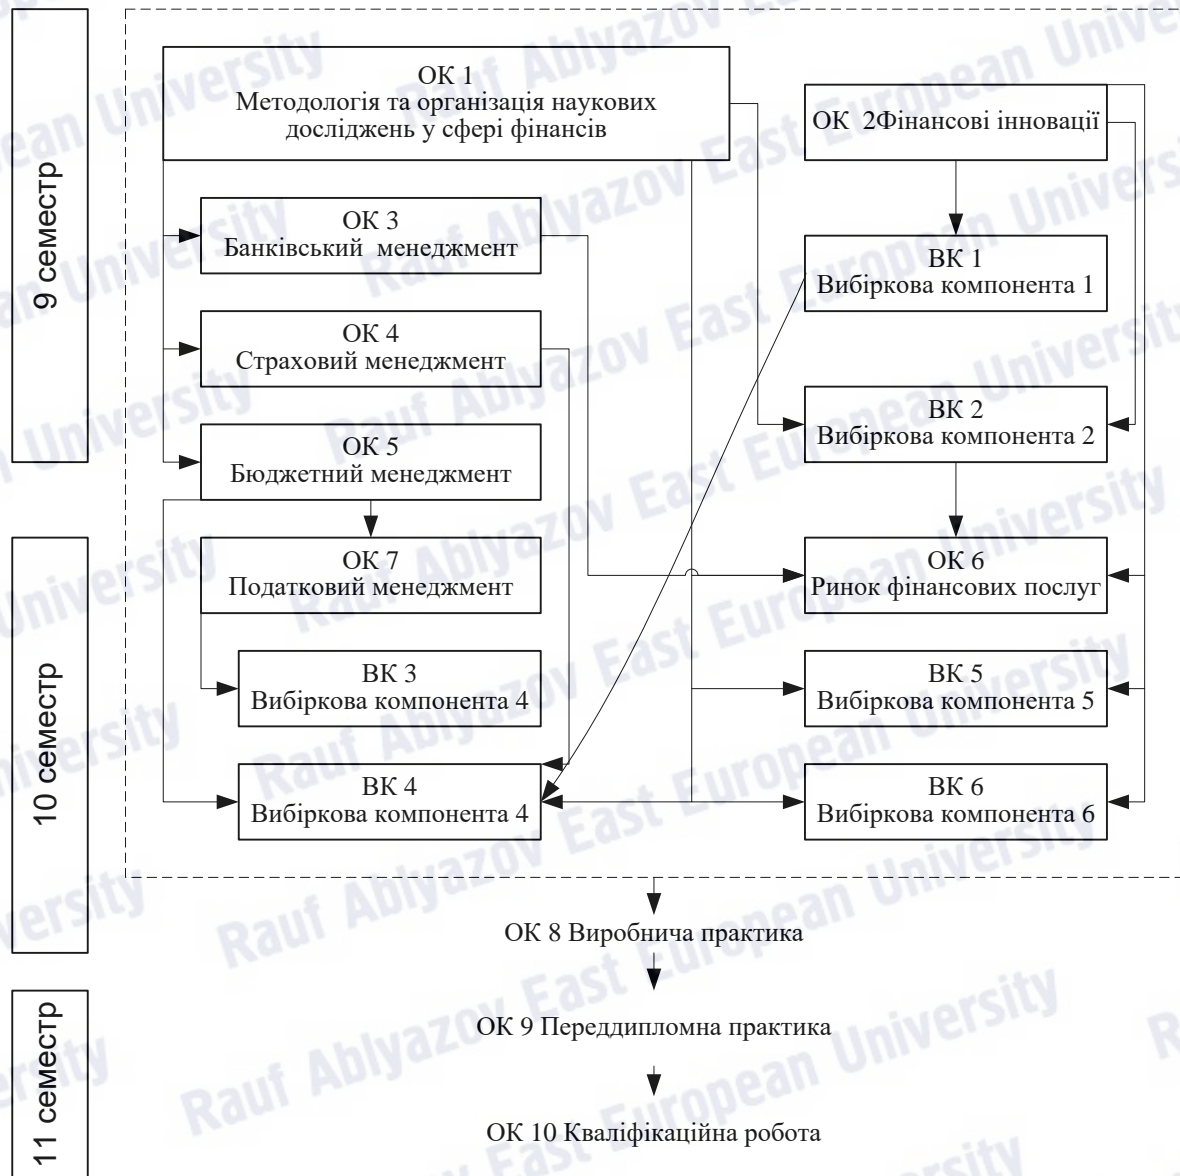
9 семестр

ОК 1
Методологія та організація наукових досліджень у сфері фінансів

ОК 2Фінансові інновації

ОК 3
Банківський менеджмент

ВК 1
Вибіркова компонента 1

ОК 4
Страховий менеджмент

ВК 2
Вибіркова компонента 2

ОК 5
Бюджетний менеджмент

10 семестр

ОК 7
Податковий менеджмент

ОК 6
Ринок фінансових послуг

ВК 3
Вибіркова компонента 4

ВК 5
Вибіркова компонента 5

ВК 4
Вибіркова компонента 4

ВК 6
Вибіркова компонента 6

ОК 8 Виробнича практика

11 семестр

ОК 9 Переддипломна практика

ОК 10 Кваліфікаційна робота

Rauf Ablyazov East European University